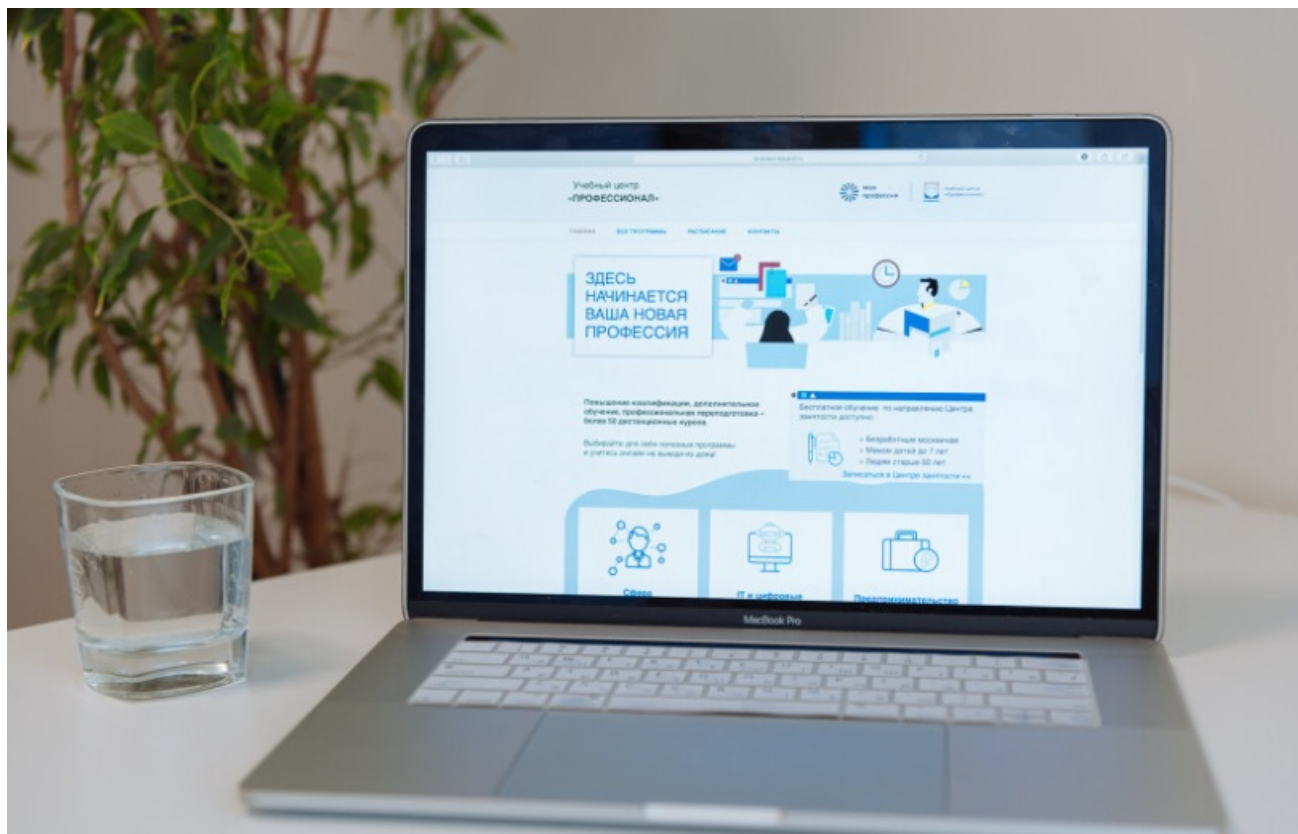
Учебный центр
«ПРОФЕССИОНАЛ»

Моя профессия

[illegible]

ГЛАВНАЯ ВСЕ ПРОГРАММЫ РАСПИСАНИЕ КОНТАКТЫ

ЗДЕСЬ НАЧИНАЕТСЯ ВАША НОВАЯ ПРОФЕССИЯ

Повышение квалификации, дополнительное обучение, профессиональная переподготовка – более 50 дистанционных курсов.

Выбирайте для себя полезные программы и учитесь онлайн не выходя из дома!

Бесплатное обучение по направлению Центра занятости доступно:

Безработным москвичам
Мамам детей до 7 лет
Людям старше 50 лет

Записаться в Центре занятости »

Сфера

IT и цифровые

Предпринимательство

MacBook Pro